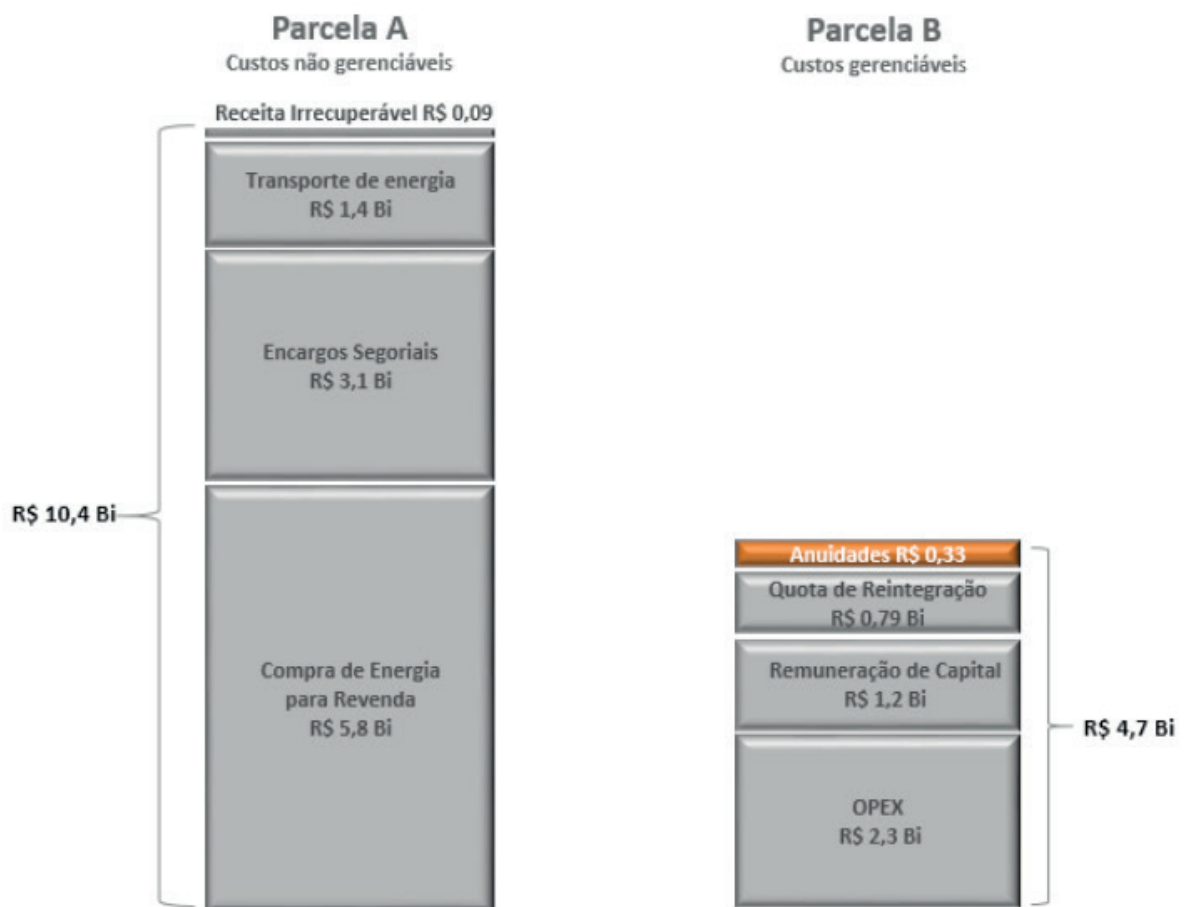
Parcela A
Custos não gerenciáveis

Receita Irrecuperável R$ 0,09

Transporte de energia
R$ 1,4 Bi

Encargos Segoriais
R$ 3,1 Bi

Compra de Energia
para Revenda
R$ 5,8 Bi

R$ 10,4 Bi

Parcela B
Custos gerenciáveis

Anuidades R$ 0,33

Quota de Reintegração
R$ 0,79 Bi

Remuneração de Capital
R$ 1,2 Bi

OPEX
R$ 2,3 Bi

R$ 4,7 Bi